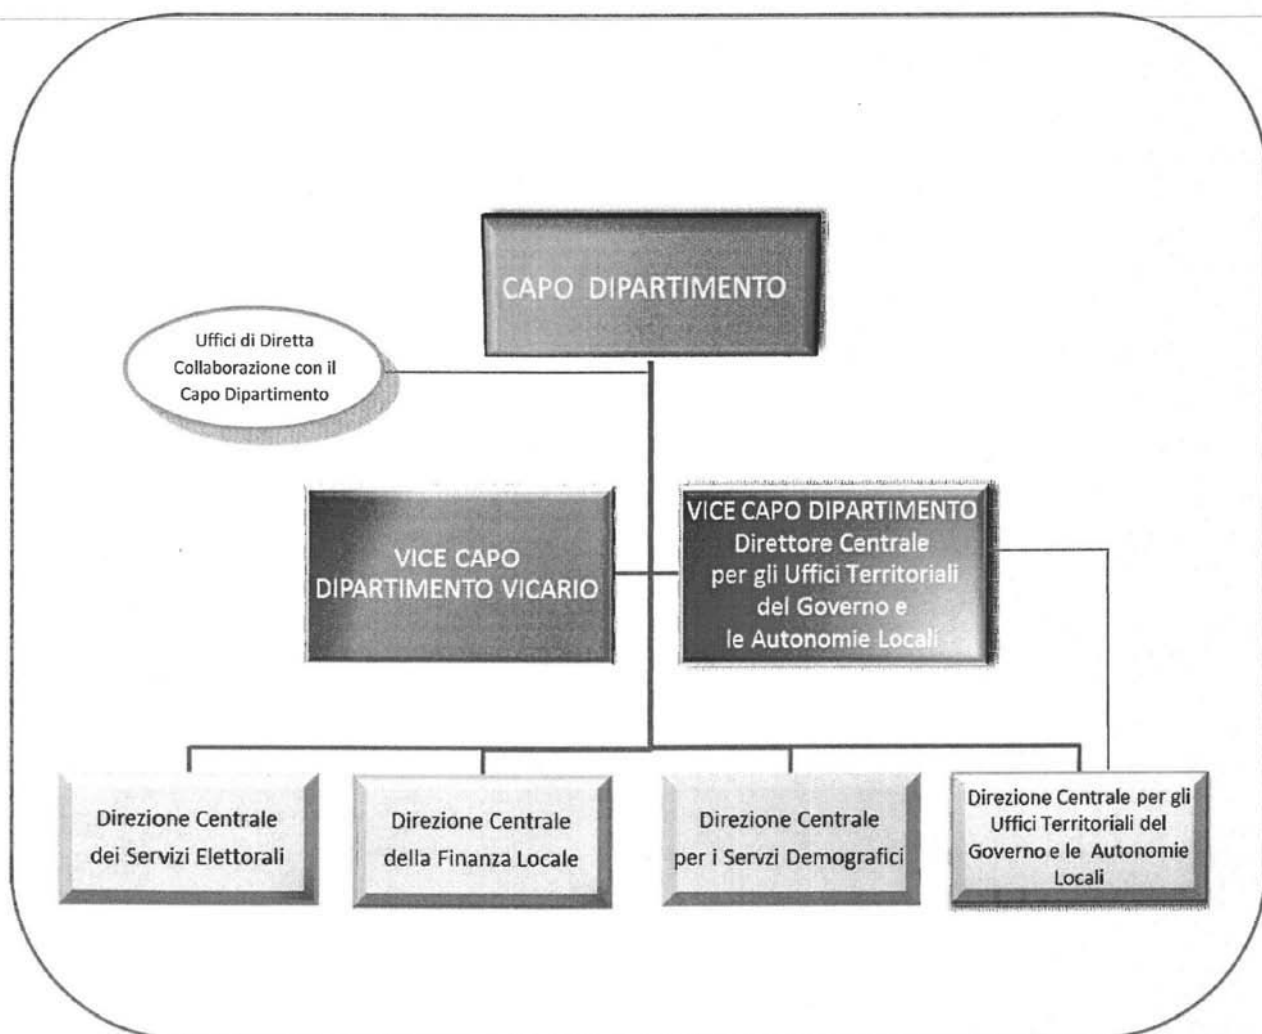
CAPO DIPARTIMENTO

Uffici di Diretta Collaborazione con il Capo Dipartimento

VICE CAPO DIPARTIMENTO VICARIO

VICE CAPO DIPARTIMENTO Direttore Centrale per gli Uffici Territoriali del Governo e le Autonomie Locali

Direzione Centrale dei Servizi Elettorali

Direzione Centrale della Finanza Locale

Direzione Centrale per i Servzi Demografici

Direzione Centrale per gli Uffici Territoriali del Governo e le Autonomie Locali